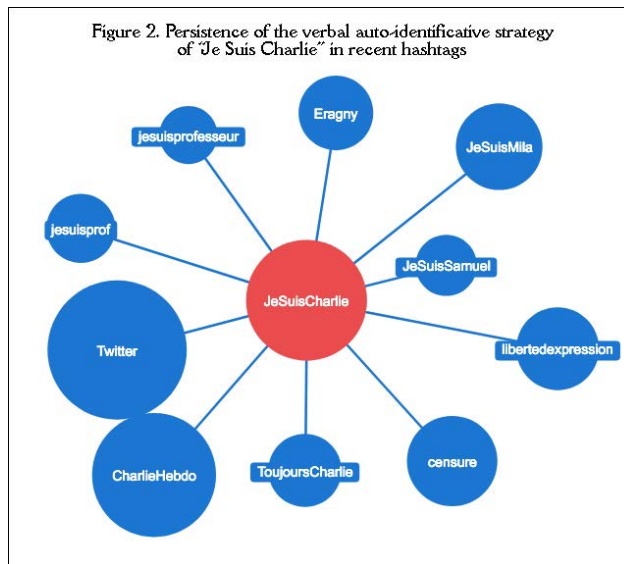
Figure 2. Persistence of the verbal auto-identificative strategy of "Je Suis Charlie" in recent hashtags

jesuisprofesseur

Eragny

JeSuisMila

jesuisprof

JeSuisSamuel

JeSuisCharlie

Twitter

libertedexpression

CharlieHebdo

ToujoursCharlie

censure